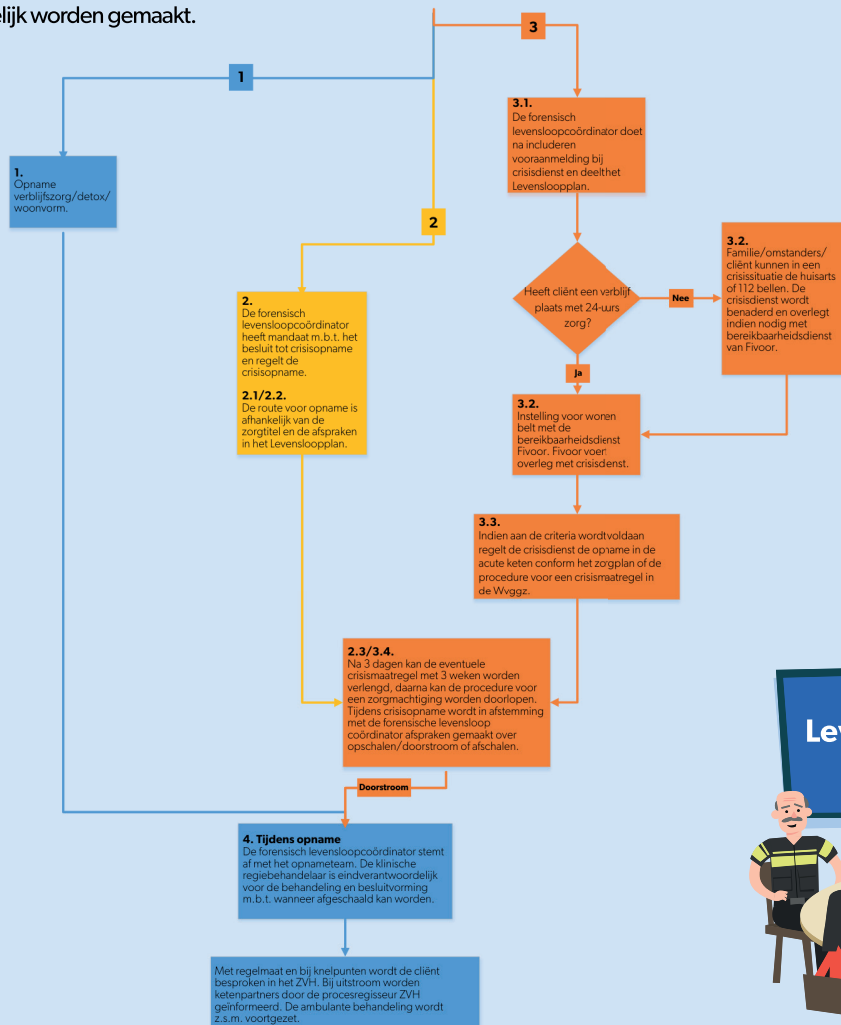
elijk worden gemaakt.

3

1

3.1.
De forensisch levensloopcoördinator doet na includeren vooraanmelding bij crisisdienst en deelt het Levensloopplan.

1.
Opname verblijfszorg/detox/ woonvorm.

2

3.2.
Familie/omstanders/ cliënt kunnen in een crisissituatie de huisarts of 112 bellen. De crisisdienst wordt benaderd en overlegt indien nodig met bereikbaarheidsdienst van Fivoor.

Heeft cliënt een verblijf plaats met 24-uurs zorg?

Nee

2.
De forensisch levensloopcoördinator heeft mandaat m.b.t. het besluit tot crisisopname en regelt de crisisopname.

2.1/2.2.
De route voor opname is afhankelijk van de zorgtitel en de afspraken in het Levensloopplan.

Ja

3.2.
Instelling voor wonen belt met de bereikbaarheidsdienst Fivoor. Fivoor voert overleg met crisisdenst.

3.3.
Indien aan de criteria wordt voldaan regelt de crisisdienst de opname in de acute keten conform het zorgplan of de procedure voor een crisismaatregel in de Wvggz.

2.3/3.4.
Na 3 dagen kan de eventuele crisismaatregel met 3 weken worden verlengd, daarna kan de procedure voor een zorgmachtiging worden doorlopen. Tijdens crisisopname wordt in afstemming met de forensische levensloop coördinator afspraken gemaakt over opschalen/doorstroom of afschalen.

Lev

Doorstroom

4. Tijdens opname
De forensisch levensloopcoördinator stemt af met het opnameteam. De klinische regiebehandelaar is eindverantwoordelijk voor de behandeling en besluitvorming m.b.t. wanneer afgeschaald kan worden.

Met regelmaat en bij knelpunten wordt de cliënt besproken in het ZVH. Bij uitstroom worden ketenpartners door de procesregisseur ZVH geïnformeerd. De ambulante behandeling wordt z.s.m. voortgezet.